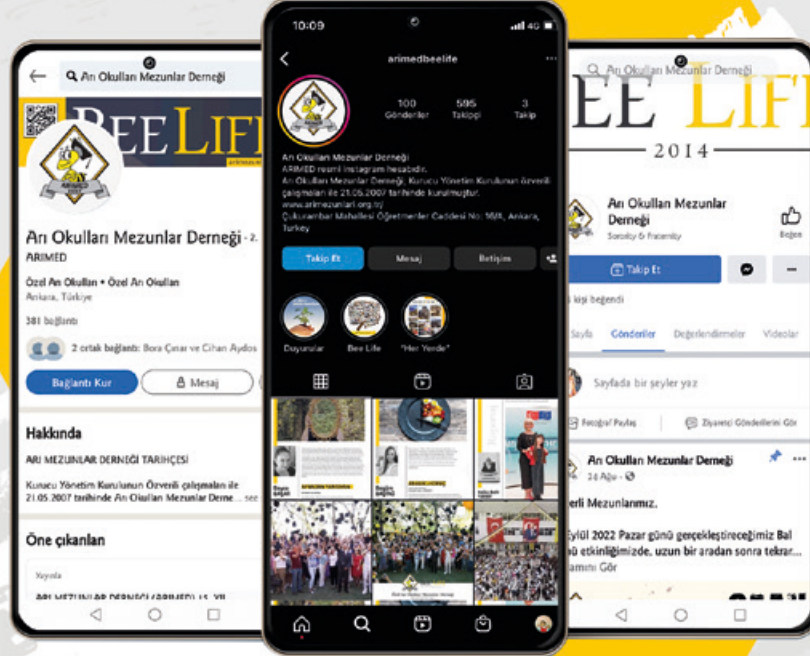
Arı Okulları Mezunlar Derneği

BEE LIFE

ARIMED

Arı Okulları Mezunlar Derneği • 2.

ARIMED

Özel Arı Okulları • Özel Arı Okulları

Ankara, Türkiye

381 bağlantı

2 ortak bağlantı: Bora Çınar ve Cihan Aydos

Bağlantı Kur

Mesaj

Hakkında

ARI MEZUNLAR DERNEĞİ TARİHÇESİ

Kurucu Yönetim Kurulunun Özverili çalışmaları ile 21.05.2007 tarihinde Arı Okulları Mezunlar Derne... see

Öne çıkanlar

Yayınla

ARI MEZUNLAR DERNEĞİ (ARIMED) 15. YIL

10:09

arimedbeelife

100 Gönderiler

595 Takipçi

3 Takip

Arı Okulları Mezunlar Derneği

ARIMED resmi instagram hesabıdır.

Arı Okulları Mezunlar Derneği, Kurucu Yönetim Kurulunun özverili çalışmaları ile 21.05.2007 tarihinde kurulmuştur.

www.arimezunlari.org.tr/

Çukurambar Mahallesi Öğretmenler Caddesi No: 16/8, Ankara, Turkey

Takip Et

Mesaj

İletişim

Duyurular

Bee Life

"Her Yerde"

Arı Okulları Mezunlar Derneği

BEE LIFE

2014

Arı Okulları Mezunlar Derneği

Sorority & Fraternity

Beğen

Takip Et

kişi beğendi

Sayfa

Gönderiler

Değerlendirmeler

Videolar

Sayfada bir şeyler yaz

Fotoğraf Paylaş

Ziyaretçi Gönderilerini Gör

Arı Okulları Mezunlar Derneği

24 Ağu •

erli Mezunlarımız,

Eylül 2022 Pazar günü gerçekleştireceğimiz Bal ü etkinliğimizde, uzun bir aradan sonra tekrar...

amını Gör